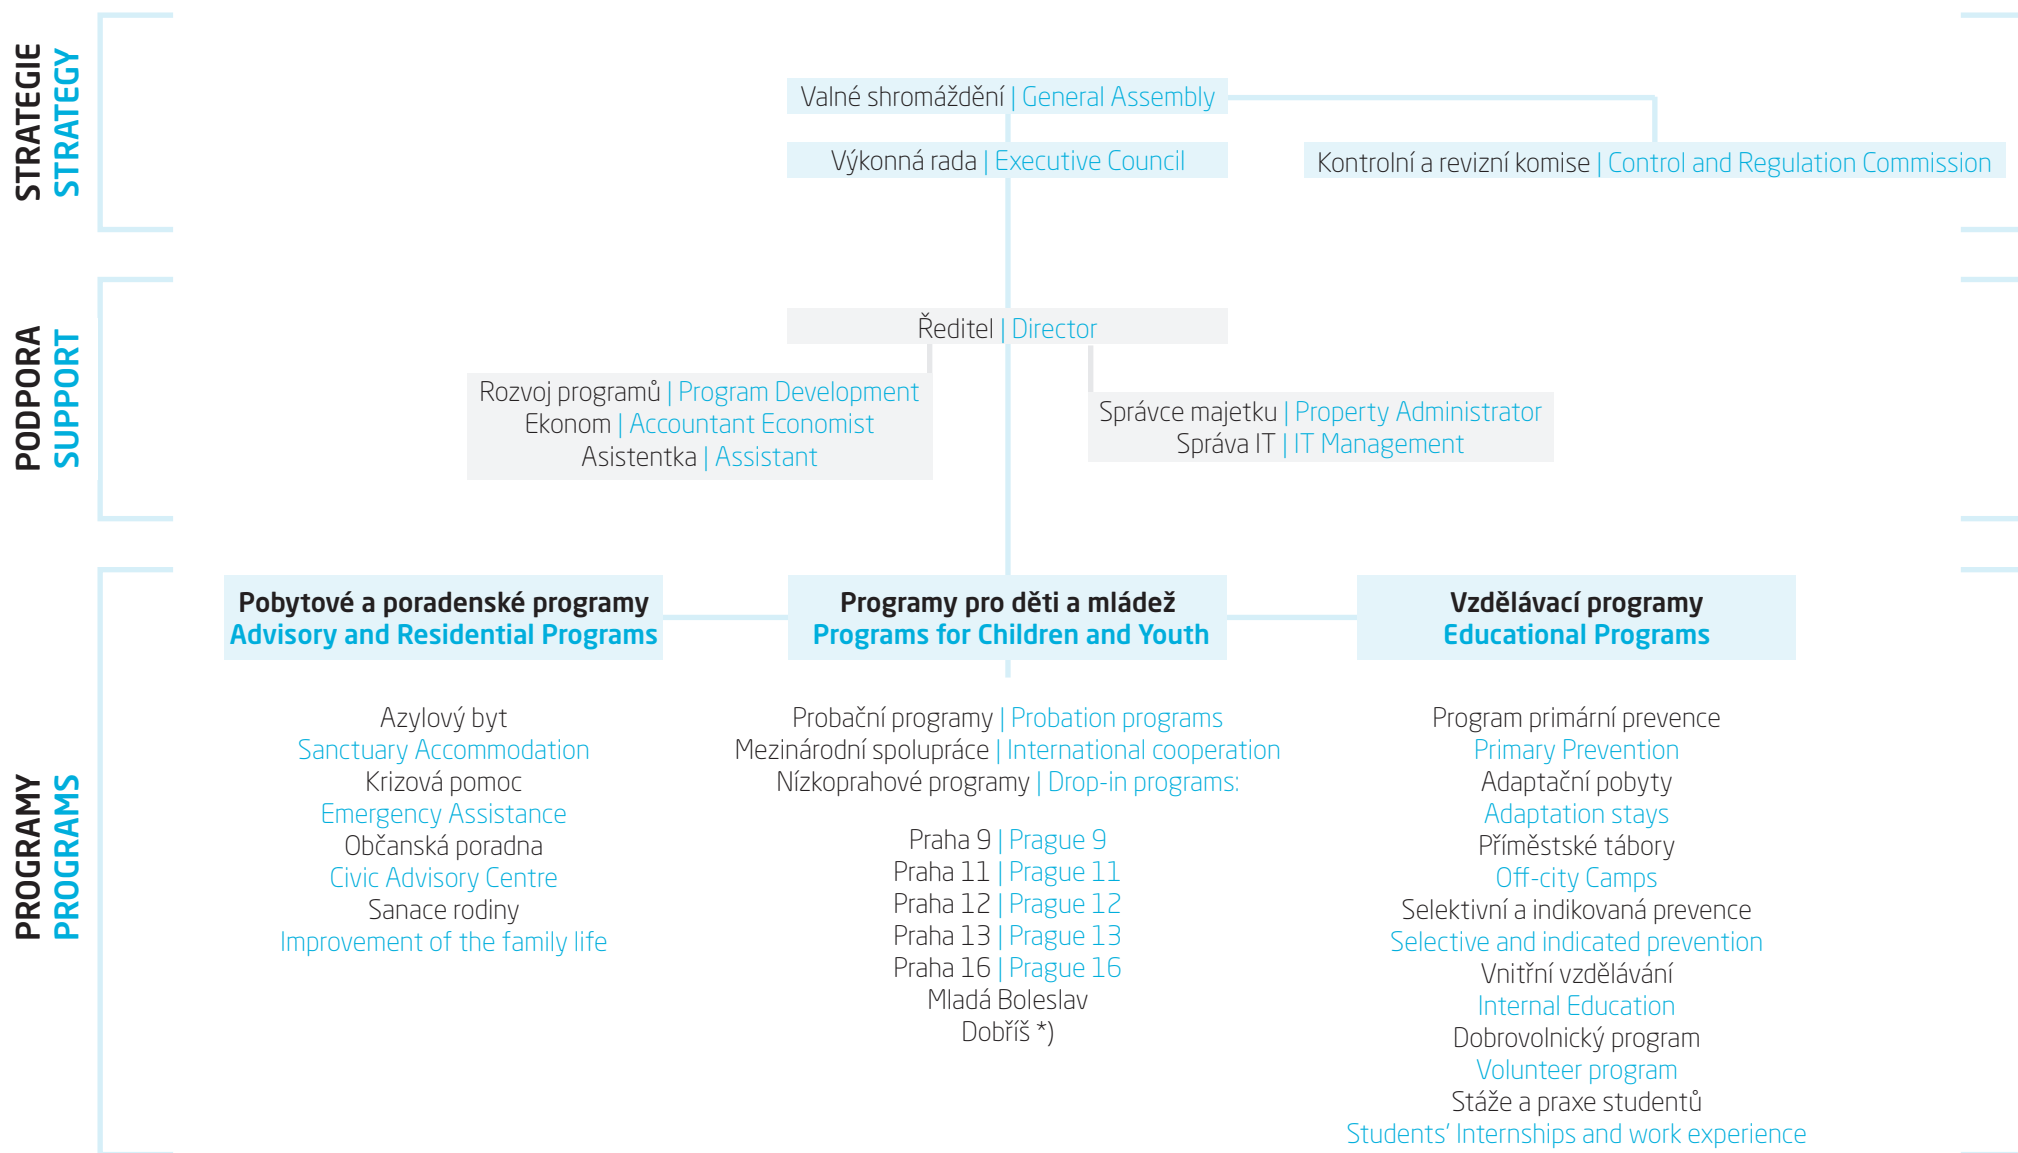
STRATEGIE
STRATEGY

Valné shromáždění | General Assembly

Výkonná rada | Executive Council

Kontrolní a revizní komise | Control and Regulation Commission

PODPORA
SUPPORT

Ředitel | Director

Rozvoj programů | Program Development
Ekonom | Accountant Economist
Asistentka | Assistant

Správce majetku | Property Administrator
Správa IT | IT Management

PROGRAMY
PROGRAMS

**Pobytové a poradenské programy**
**Advisory and Residential Programs**

Azylový byt
Sanctuary Accommodation
Krizová pomoc
Emergency Assistance
Občanská poradna
Civic Advisory Centre
Sanace rodiny
Improvement of the family life

**Programy pro děti a mládež**
**Programs for Children and Youth**

Probační programy | Probation programs
Mezinárodní spolupráce | International cooperation
Nízkoprahové programy | Drop-in programs:

Praha 9 | Prague 9
Praha 11 | Prague 11
Praha 12 | Prague 12
Praha 13 | Prague 13
Praha 16 | Prague 16
Mladá Boleslav
Dobříš *)

**Vzdělávací programy**
**Educational Programs**

Program primární prevence
Primary Prevention
Adaptační pobyty
Adaptation stays
Příměstské tábory
Off-city Camps
Selektivní a indikovaná prevence
Selective and indicated prevention
Vnitřní vzdělávání
Internal Education
Dobrovolnický program
Volunteer program
Stáže a praxe studentů
Students' Internships and work experience